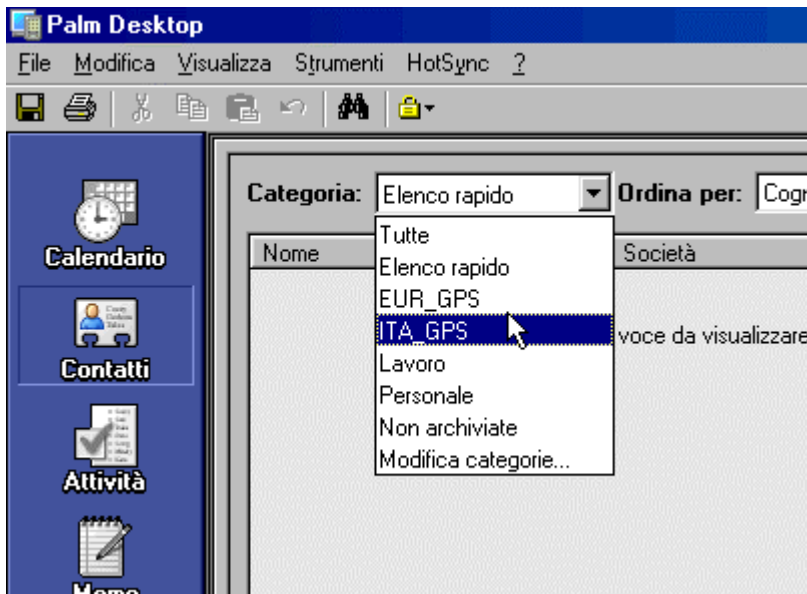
Palm Desktop

File Modifica Visualizza Strumenti HotSync ?

Calendario

Contatti

Attività

Memo

Categoria: Elenco rapido

Ordina per: Cogn

Nome

Società

Tutte
Elenco rapido
EUR_GPS
ITA_GPS
Lavoro
Personale
Non archiviate
Modifica categorie...

voce da visualizzare